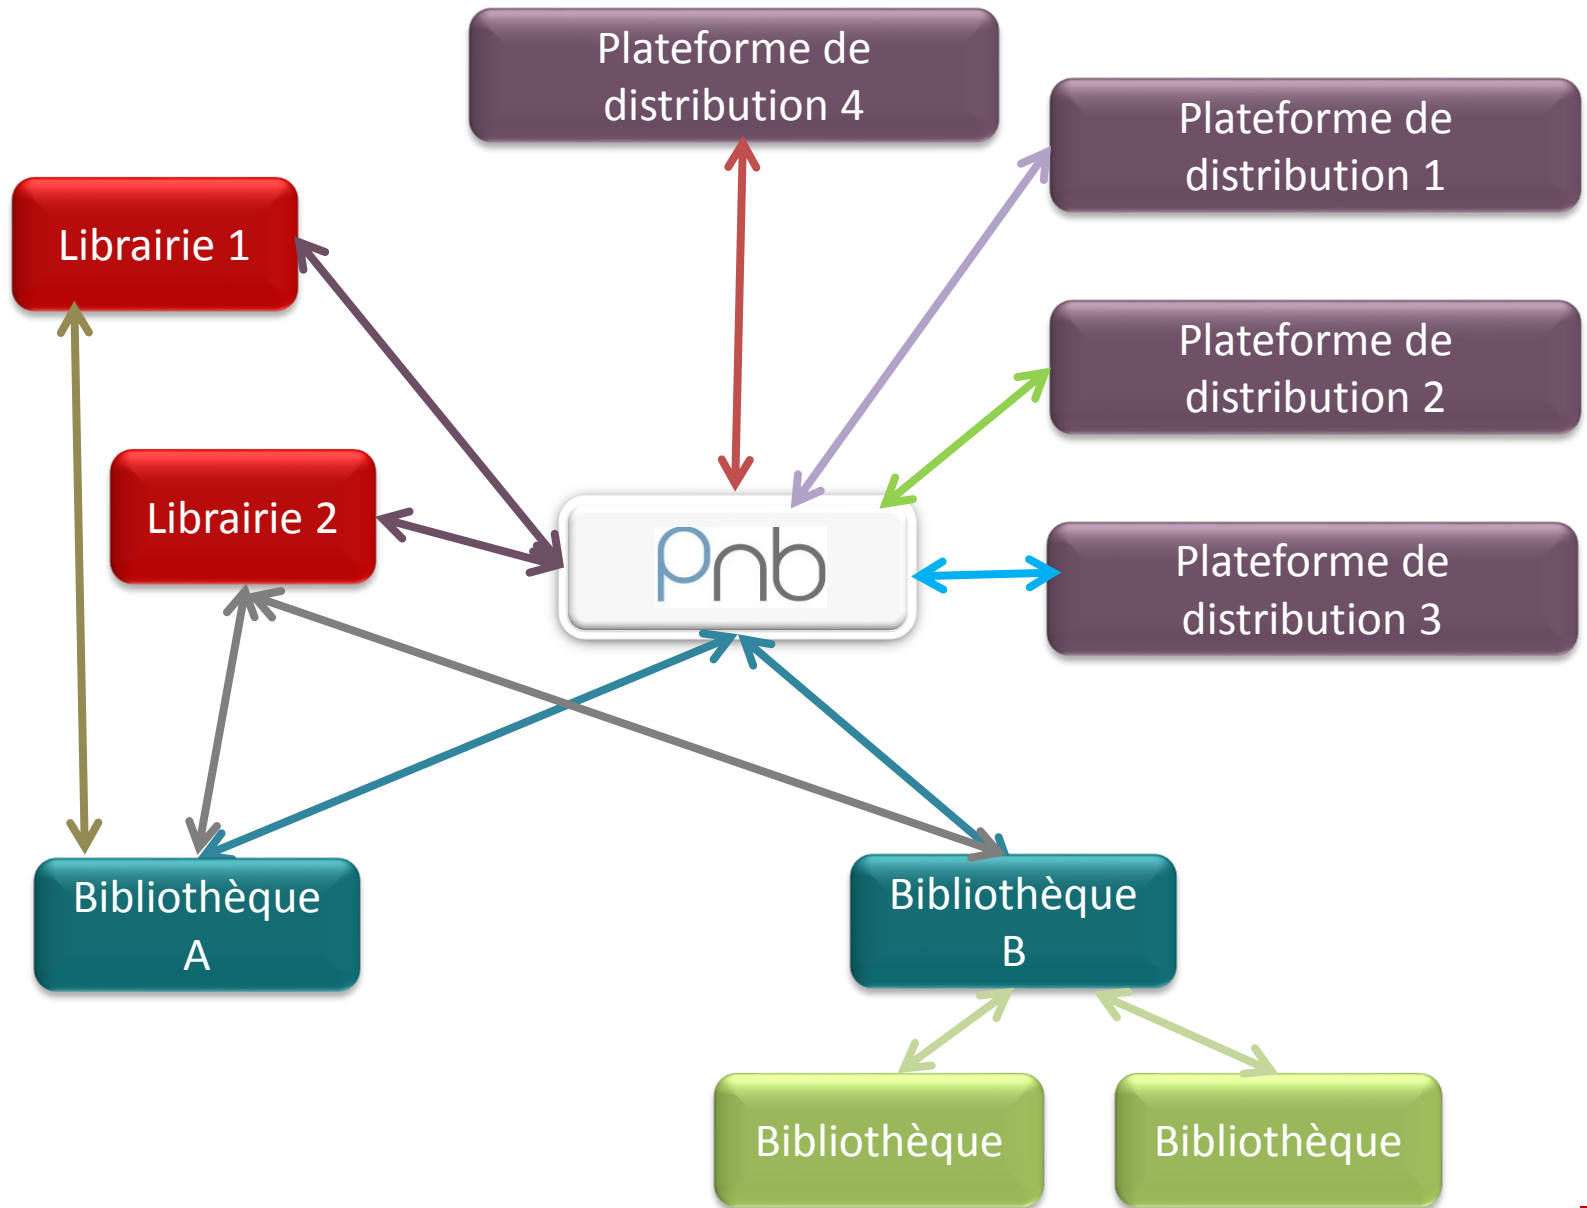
Plateforme de distribution 4

Plateforme de distribution 1

Librairie 1

Plateforme de distribution 2

Librairie 2

Pnb

Plateforme de distribution 3

Bibliothèque A

Bibliothèque B

Bibliothèque

Bibliothèque